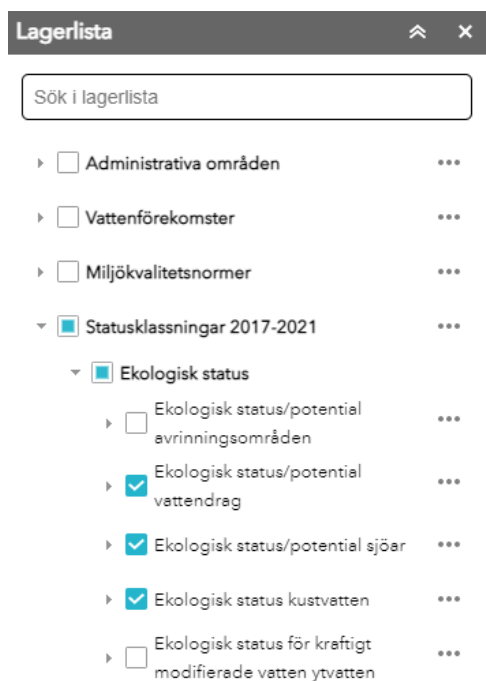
Lagerlista

Sök i lagerlista

Administrativa områden

Vattenförekomster

Miljökvalitetsnormer

Statusklassningar 2017-2021

Ekologisk status

Ekologisk status/potential avrinningsområden

Ekologisk status/potential vattendrag

Ekologisk status/potential sjöar

Ekologisk status kustvatten

Ekologisk status för kraftigt modifierade vatten ytvatten